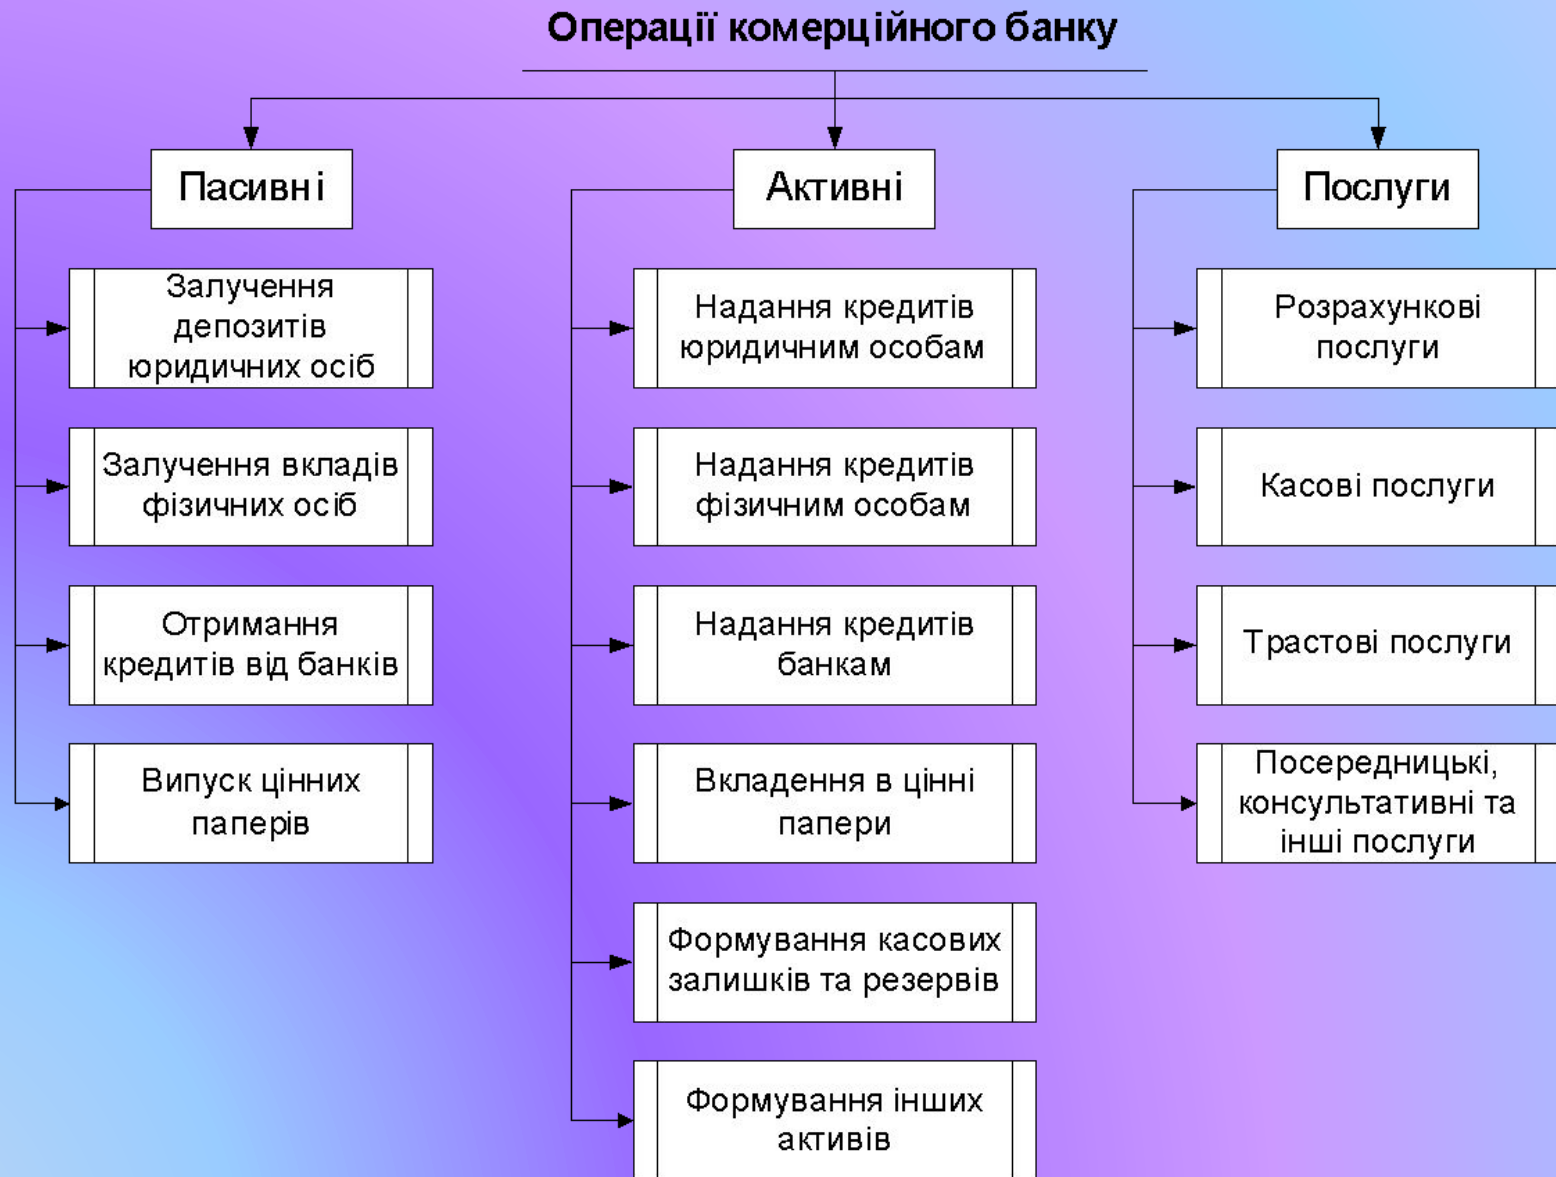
Операції комерційного банку

Пасивні

Залучення депозитів юридичних осіб

Залучення вкладів фізичних осіб

Отримання кредитів від банків

Випуск цінних паперів

Активні

Надання кредитів юридичним особам

Надання кредитів фізичним особам

Надання кредитів банкам

Вкладення в цінні папери

Формування касових залишків та резервів

Формування інших активів

Послуги

Розрахункові послуги

Касові послуги

Трастові послуги

Посередницькі, консультативні та інші послуги